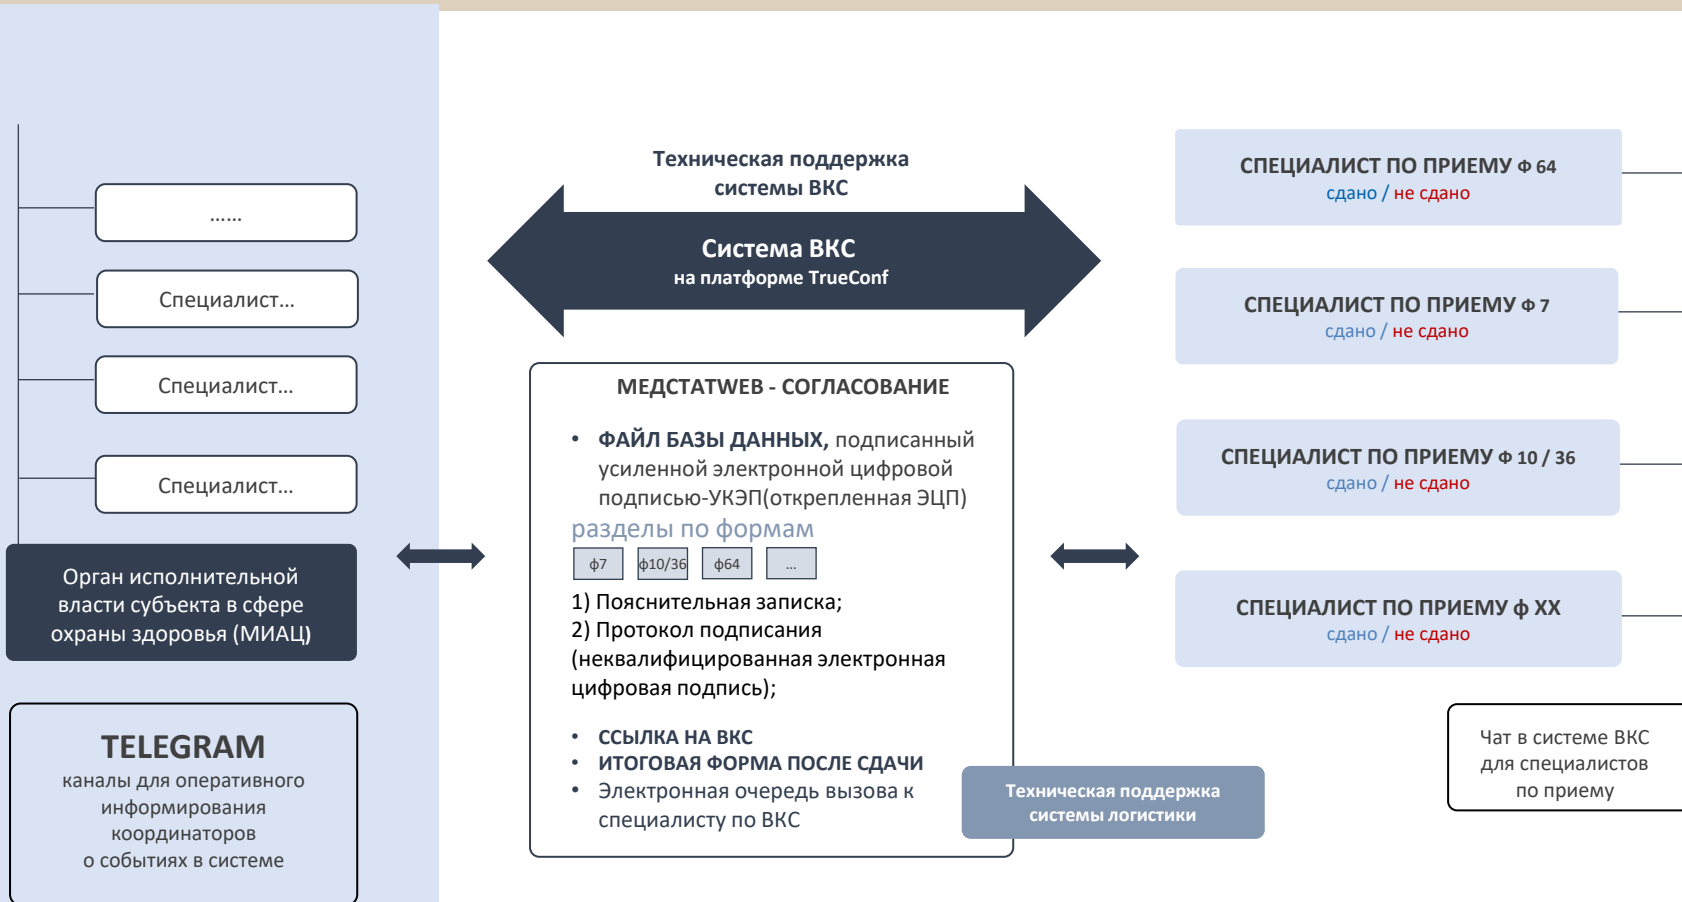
......

Специалист...

Специалист...

Специалист...

Орган исполнительной власти субъекта в сфере охраны здоровья (МИАЦ)

TELEGRAM
каналы для оперативного информирования координаторов о событиях в системе

Техническая поддержка системы ВКС

Система ВКС
на платформе TrueConf

МЕДСТАТWEB - СОГЛАСОВАНИЕ

• ФАЙЛ БАЗЫ ДАННЫХ, подписанный усиленной электронной цифровой подписью-УКЭП(открепленная ЭЦП)

разделы по формам

| ф7 | ф10/36 | ф64 | ... |
|---|---|---|---|

1) Пояснительная записка;
2) Протокол подписания (неквалифицированная электронная цифровая подпись);

• ССЫЛКА НА ВКС
• ИТОГОВАЯ ФОРМА ПОСЛЕ СДАЧИ
• Электронная очередь вызова к специалисту по ВКС

Техническая поддержка системы логистики

СПЕЦИАЛИСТ ПО ПРИЕМУ ф 64
сдано / не сдано

СПЕЦИАЛИСТ ПО ПРИЕМУ ф 7
сдано / не сдано

СПЕЦИАЛИСТ ПО ПРИЕМУ ф 10 / 36
сдано / не сдано

СПЕЦИАЛИСТ ПО ПРИЕМУ ф ХХ
сдано / не сдано

Чат в системе ВКС для специалистов по приему